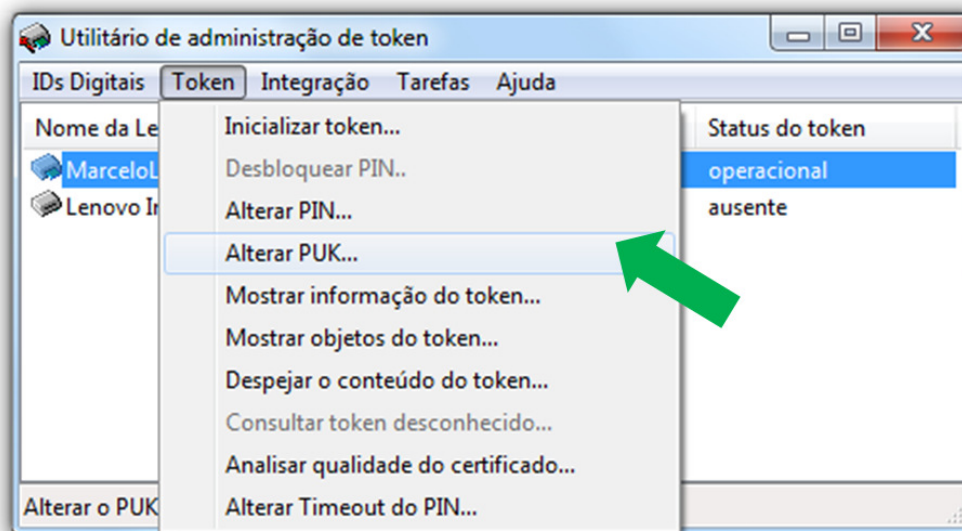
Utilitário de administração de token

IDs Digitais Token Integração Tarefas Ajuda

Nome da Le

MarceloL

Lenovo Ir

Inicializar token...
Desbloquear PIN..
Alterar PIN...
Alterar PUK...
Mostrar informação do token...
Mostrar objetos do token...
Despejar o conteúdo do token...
Consultar token desconhecido...
Analisar qualidade do certificado...
Alterar Timeout do PIN...

Status do token
operacional
ausente

Alterar o PUK